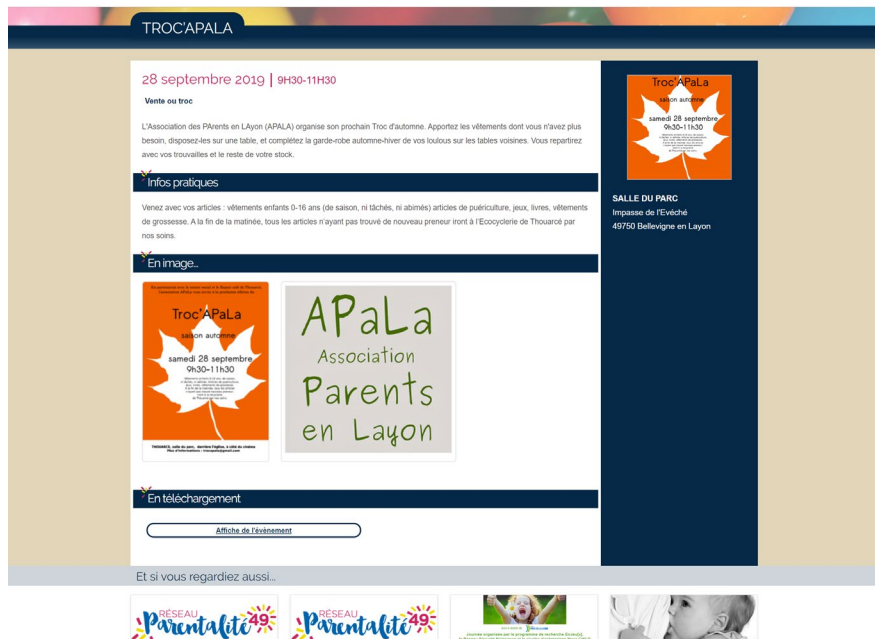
TROC'APALA

28 septembre 2019 | 9H30-11H30

Vente ou troc

L'Association des PArents en LAyon (APALA) organise son prochain Troc d'automne. Apportez les vêtements dont vous n'avez plus besoin, disposez-les sur une table, et complétez la garde-robe automne-hiver de vos loulous sur les tables voisines. Vous repartirez avec vos trouvailles et le reste de votre stock.

Infos pratiques

Venez avec vos articles : vêtements enfants 0-16 ans (de saison, ni tâchés, ni abimés) articles de puériculture, jeux, livres, vêtements de grossesse. A la fin de la matinée, tous les articles n'ayant pas trouvé de nouveau preneur iront à l'Ecocyclerie de Thouarcé par nos soins.

En image...

Troc'APaLa
saison automne
samedi 28 septembre
9h30-11h30
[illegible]

APaLa
Association
Parents
en Layon

En téléchargement

Affiche de l'évènement

Troc'APaLa
saison automne
samedi 28 septembre
9h30-11h30

SALLE DU PARC
Impasse de l'Evéché
49750 Bellevigne en Layon

Et si vous regardiez aussi...

RÉSEAU Parentalité 49

RÉSEAU Parentalité 49

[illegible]